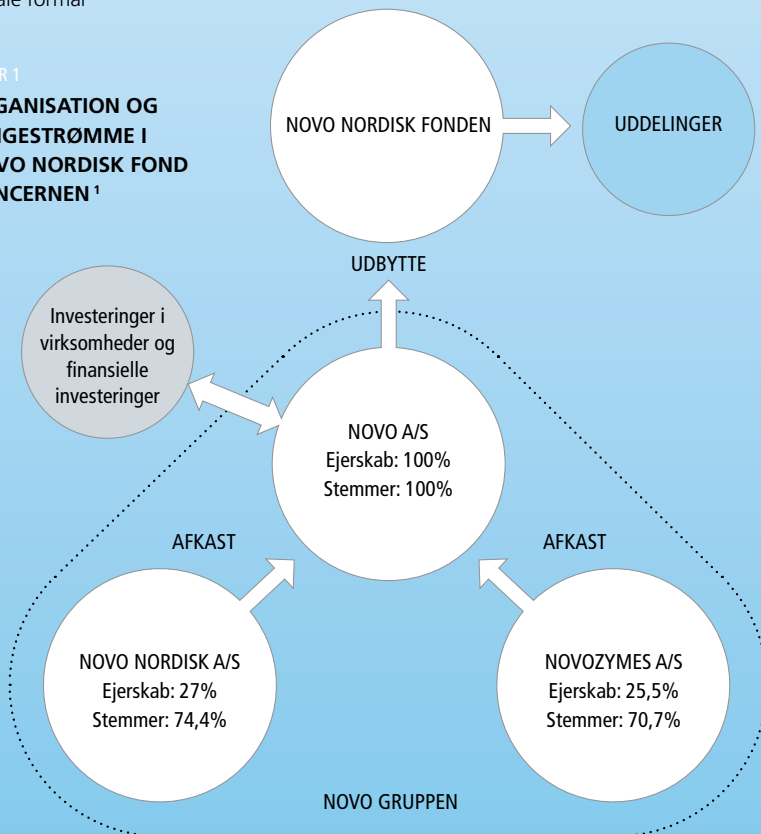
ale formål

R 1

GANISATION OG IGESTRØMME I VO NORDISK FOND NCERNEN $^1$

NOVO NORDISK FONDEN

UDDELINGER

UDBYTTE

Investeringer i virksomheder og finansielle investeringer

NOVO A/S
Ejerskab: 100%
Stemmer: 100%

AFKAST

AFKAST

NOVO NORDISK A/S
Ejerskab: 27%
Stemmer: 74,4%

NOVOZYMES A/S
Ejerskab: 25,5%
Stemmer: 70,7%

NOVO GRUPPEN